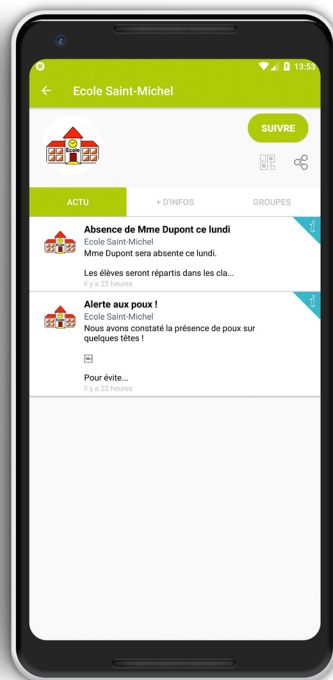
13:53

Ecole Saint-Michel

Ecole

SUIVRE

ACTU
+ D'INFOS
GROUPES

Absence de Mme Dupont ce lundi
Ecole Saint-Michel
Mme Dupont sera absente ce lundi.

Les élèves seront répartis dans les cla...
il y a 22 heures

Alerte aux poux !
Ecole Saint-Michel
Nous avons constaté la présence de poux sur quelques têtes !

Pour évite...
il y a 22 heures